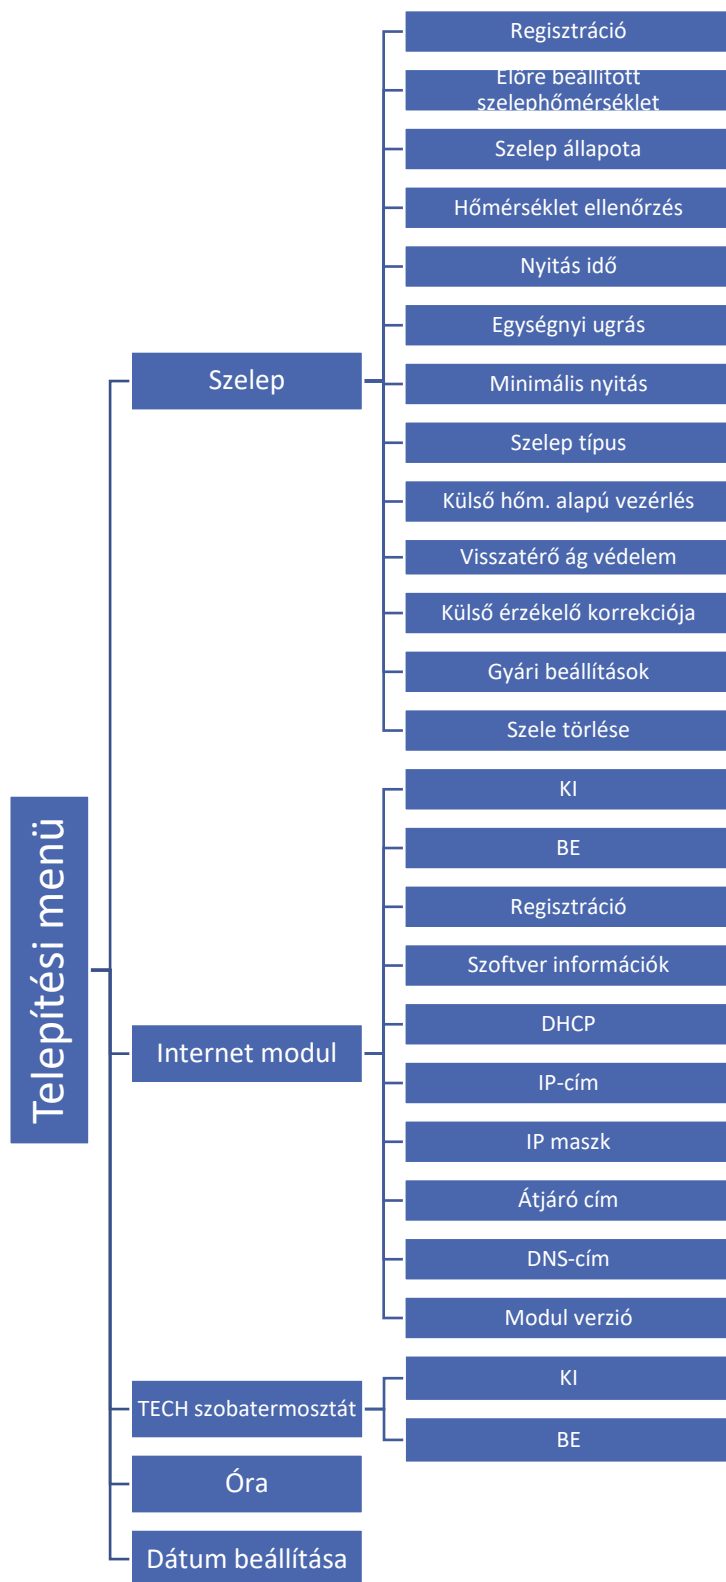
Telepítési menü

Szelep

Regisztráció
Előre beállított szelephőmérséklet
Szelep állapota
Hőmérséklet ellenőrzés
Nyitás idő
Egységnyi ugrás
Minimális nyitás
Szelep típus
Külső hőm. alapú vezérlés
Visszatérő ág védelem
Külső érzékelő korrekciója
Gyári beállítások
Szele törlése

Internet modul

KI
BE
Regisztráció
Szoftver információk
DHCP
IP-cím
IP maszk
Átjáró cím
DNS-cím
Modul verzió

TECH szobatermosztát

KI
BE

Óra

Dátum beállítása